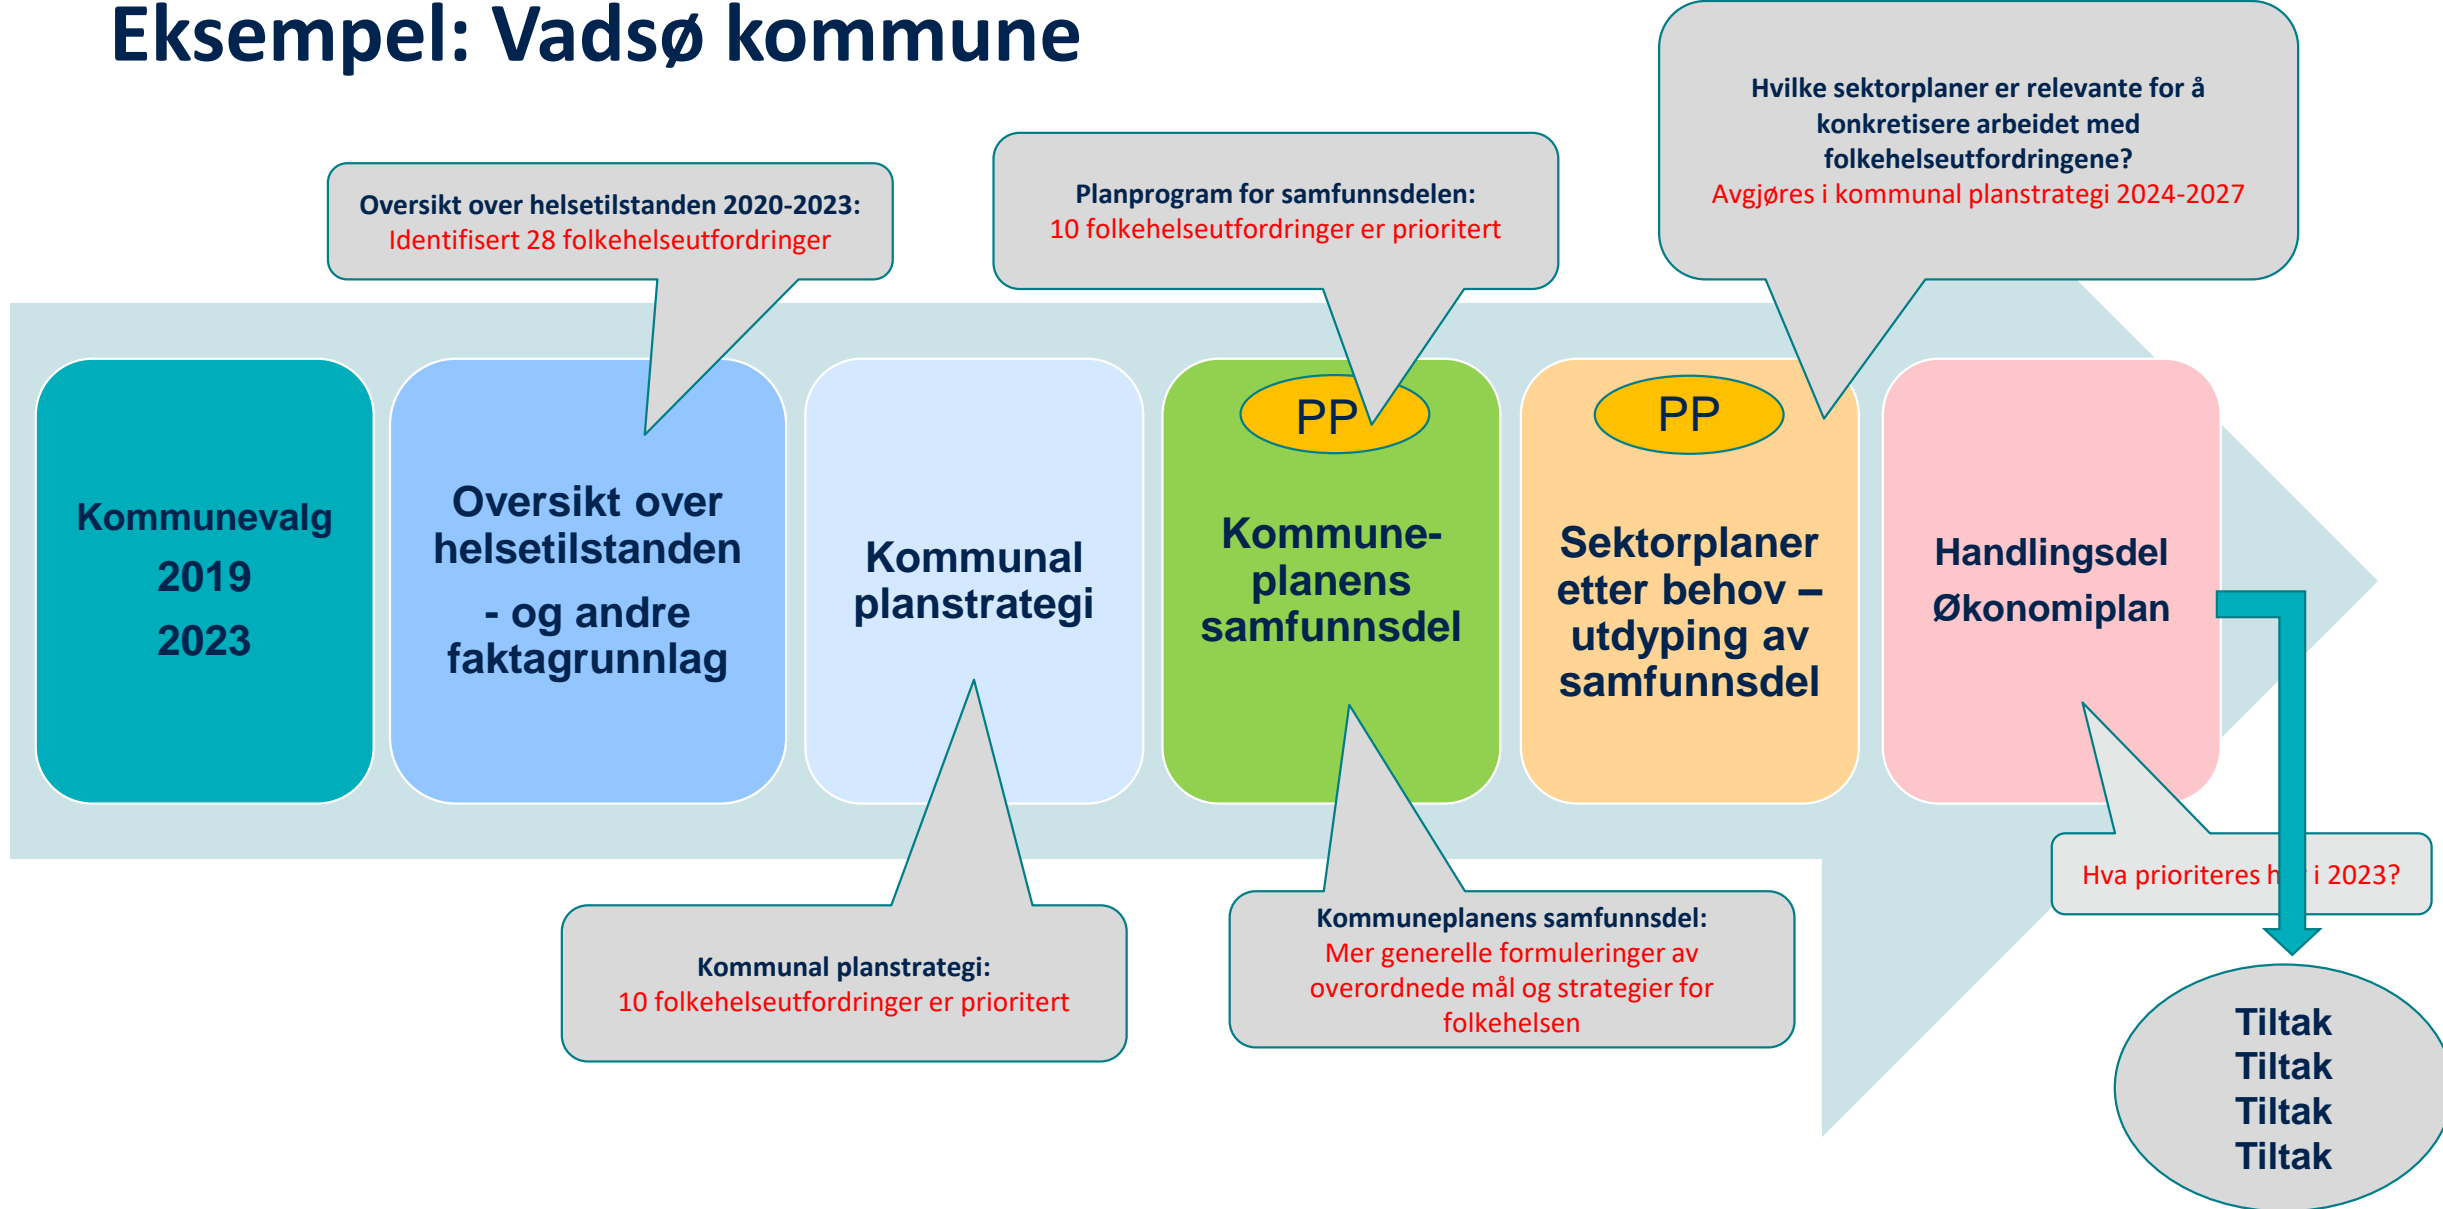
Eksempel: Vadsø kommune

Oversikt over helsetilstanden 2020-2023:
Identifisert 28 folkehelseutfordringer

Planprogram for samfunnsdelen:
10 folkehelseutfordringer er prioritert

Hvilke sektorplaner er relevante for å konkretisere arbeidet med folkehelseutfordringene?
Avgjøres i kommunal planstrategi 2024-2027

Kommunevalg 2019 2023

Oversikt over helsetilstanden - og andre faktagrunnlag

Kommunal planstrategi

PP

Kommuneplanens samfunnsdel

PP

Sektorplaner etter behov – utdyping av samfunnsdel

Handlingsdel Økonomiplan

Hva prioriteres h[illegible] i 2023?

Kommunal planstrategi:
10 folkehelseutfordringer er prioritert

Kommuneplanens samfunnsdel:
Mer generelle formuleringer av overordnede mål og strategier for folkehelsen

Tiltak
Tiltak
Tiltak
Tiltak